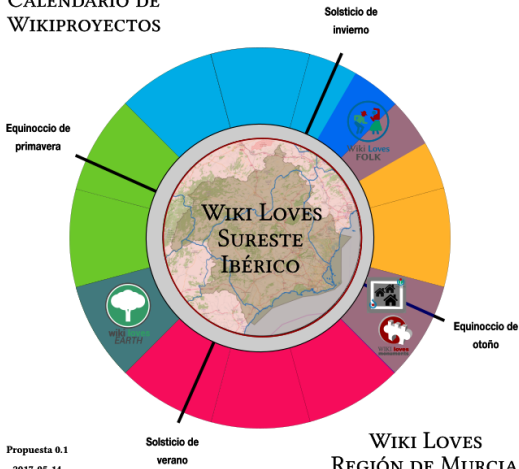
Calendario de Wikiproyectos

Solsticio de invierno

Equinoccio de primavera

Wiki Loves FOLK

Wiki Loves Sureste Ibérico

Equinoccio de otoño

wiki loves EARTH

Solsticio de verano

Propuesta 0.1

2017-05-14

Wiki Loves Región de Murcia